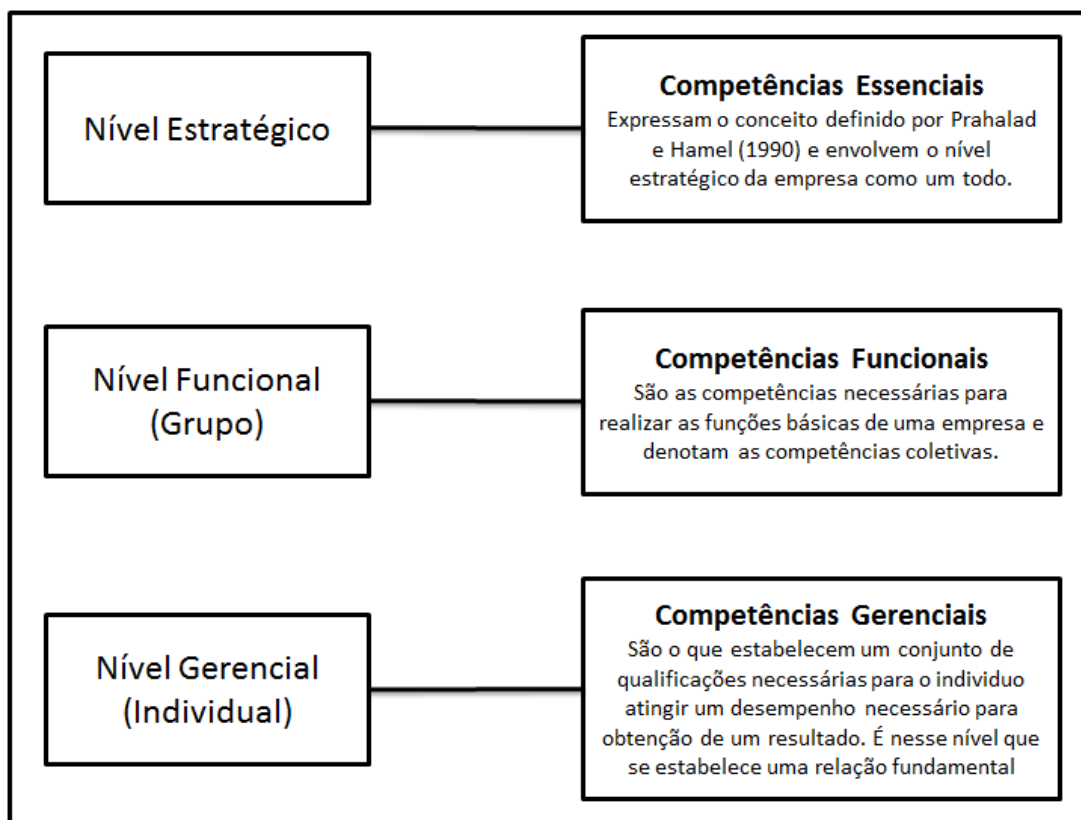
Nível Estratégico

Competências Essenciais
Expressam o conceito definido por Prahalad e Hamel (1990) e envolvem o nível estratégico da empresa como um todo.

Nível Funcional (Grupo)

Competências Funcionais
São as competências necessárias para realizar as funções básicas de uma empresa e denotam as competências coletivas.

Nível Gerencial (Individual)

Competências Gerenciais
São o que estabelecem um conjunto de qualificações necessárias para o individuo atingir um desempenho necessário para obtenção de um resultado. É nesse nível que se estabelece uma relação fundamental